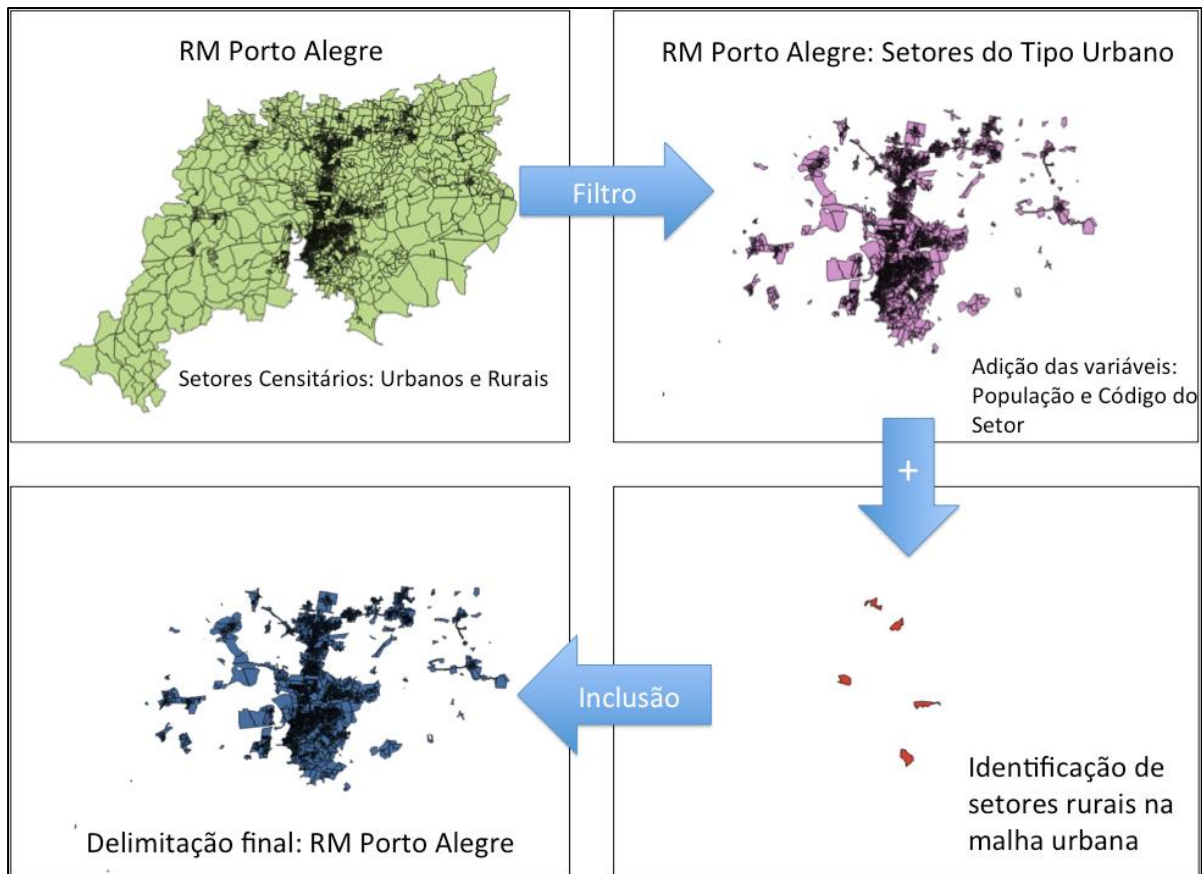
RM Porto Alegre

Setores Censitários: Urbanos e Rurais

Filtro

RM Porto Alegre: Setores do Tipo Urbano

Adição das variáveis: População e Código do Setor

+

Identificação de setores rurais na malha urbana

Inclusão

Delimitação final: RM Porto Alegre